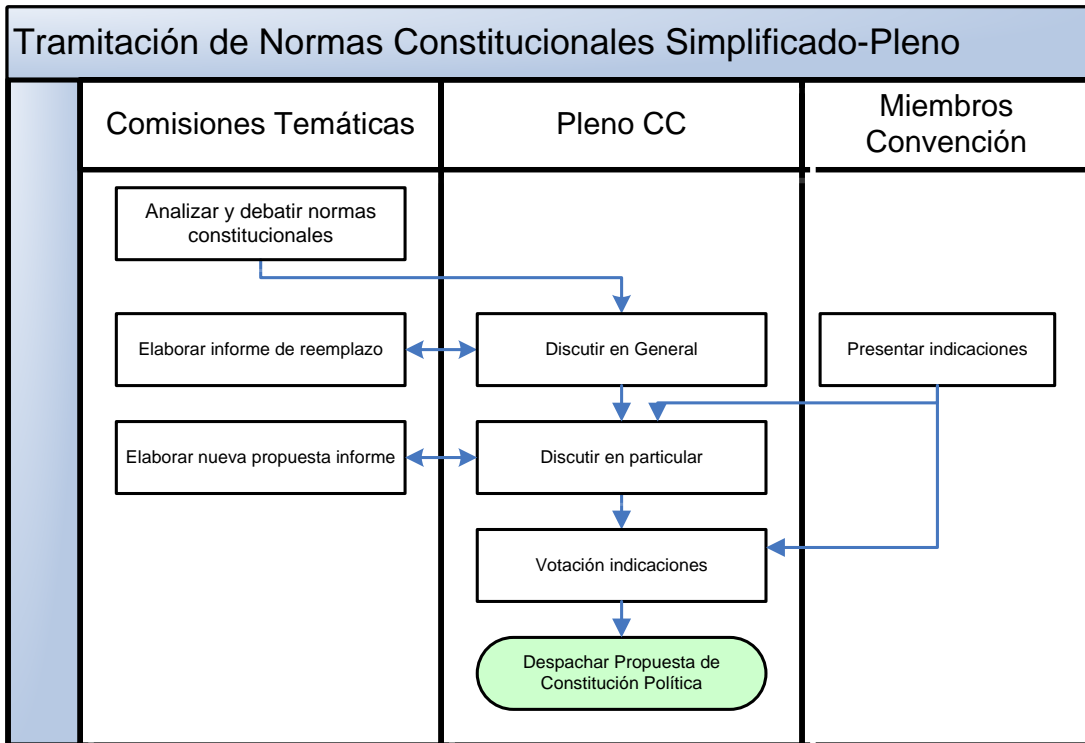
Tramitación de Normas Constitucionales Simplificado-Pleno

Comisiones Temáticas

Pleno CC

Miembros Convención

Analizar y debatir normas constitucionales

Elaborar informe de reemplazo

Discutir en General

Presentar indicaciones

Elaborar nueva propuesta informe

Discutir en particular

Votación indicaciones

Despachar Propuesta de Constitución Política